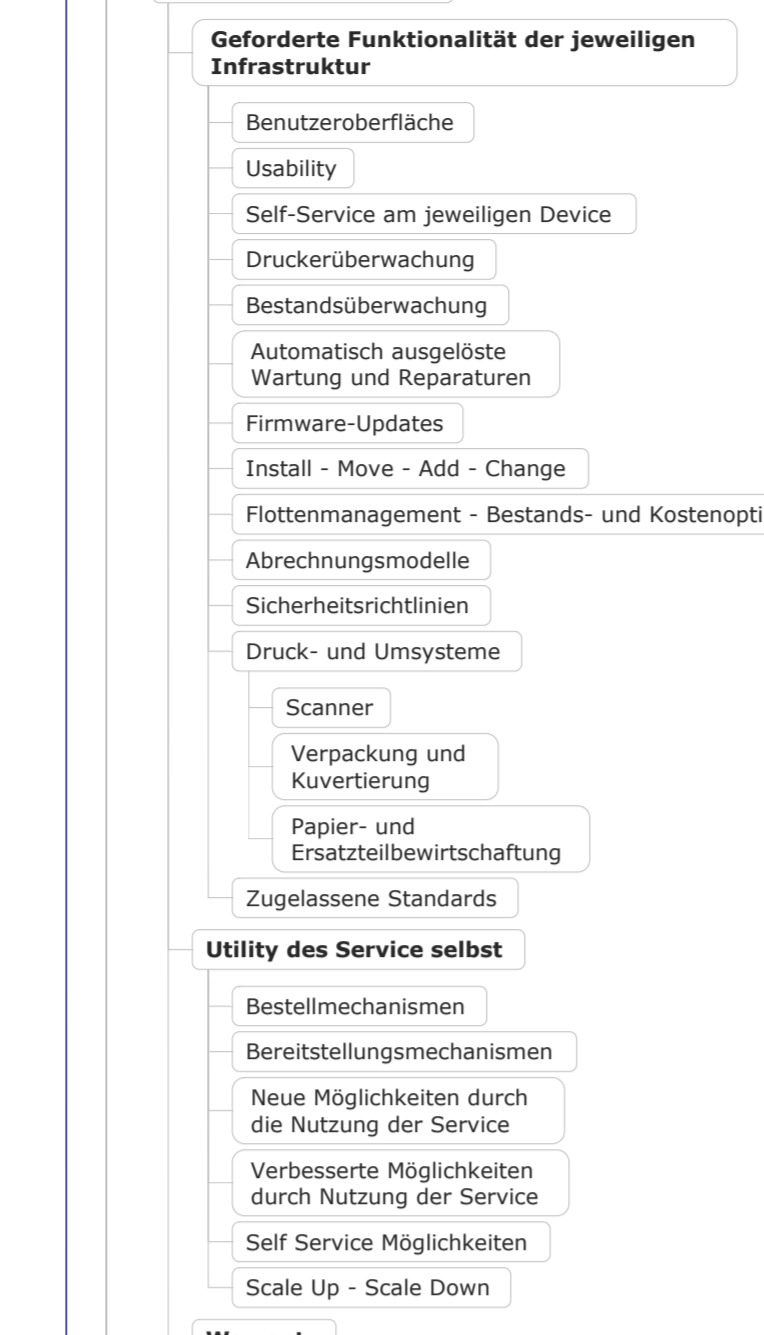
Geforderte Funktionalität der jeweiligen Infrastruktur

Benutzeroberfläche

Usability

Self-Service am jeweiligen Device

Druckerüberwachung

Bestandsüberwachung

Automatisch ausgelöste Wartung und Reparaturen

Firmware-Updates

Install - Move - Add - Change

Flottenmanagement - Bestands- und Kostenopti

Abrechnungsmodelle

Sicherheitsrichtlinien

Druck- und Umsysteme

Scanner

Verpackung und Kuvertierung

Papier- und Ersatzteilbewirtschaftung

Zugelassene Standards

Utility des Service selbst

Bestellmechanismen

Bereitstellungsmechanismen

Neue Möglichkeiten durch die Nutzung der Service

Verbesserte Möglichkeiten durch Nutzung der Service

Self Service Möglichkeiten

Scale Up - Scale Down

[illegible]